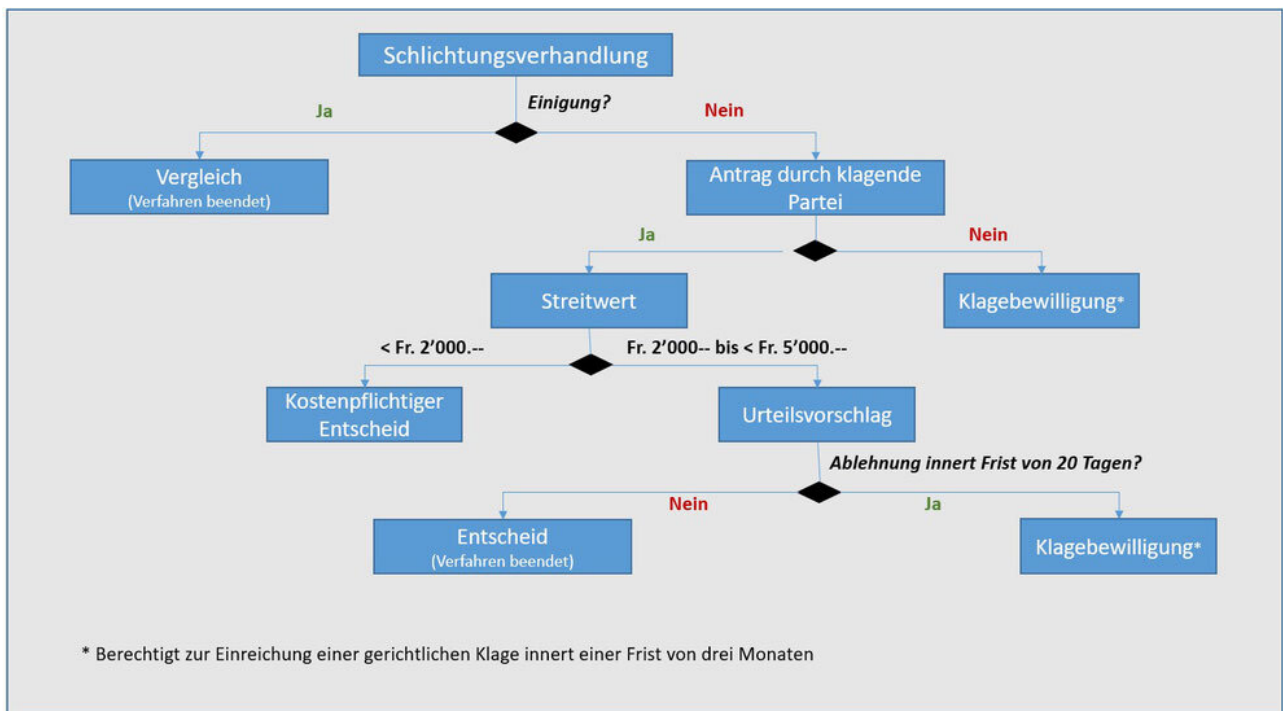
Schlichtungsverhandlung

Einigung?

Ja

Nein

Vergleich
(Verfahren beendet)

Antrag durch klagende Partei

Ja

Nein

Streitwert

Klagebewilligung*

< Fr. 2'000.--

Fr. 2'000-- bis < Fr. 5'000.--

Kostenpflichtiger Entscheid

Urteilsvorschlag

Ablehnung innert Frist von 20 Tagen?

Nein

Ja

Entscheid
(Verfahren beendet)

Klagebewilligung*

* Berechtigt zur Einreichung einer gerichtlichen Klage innert einer Frist von drei Monaten